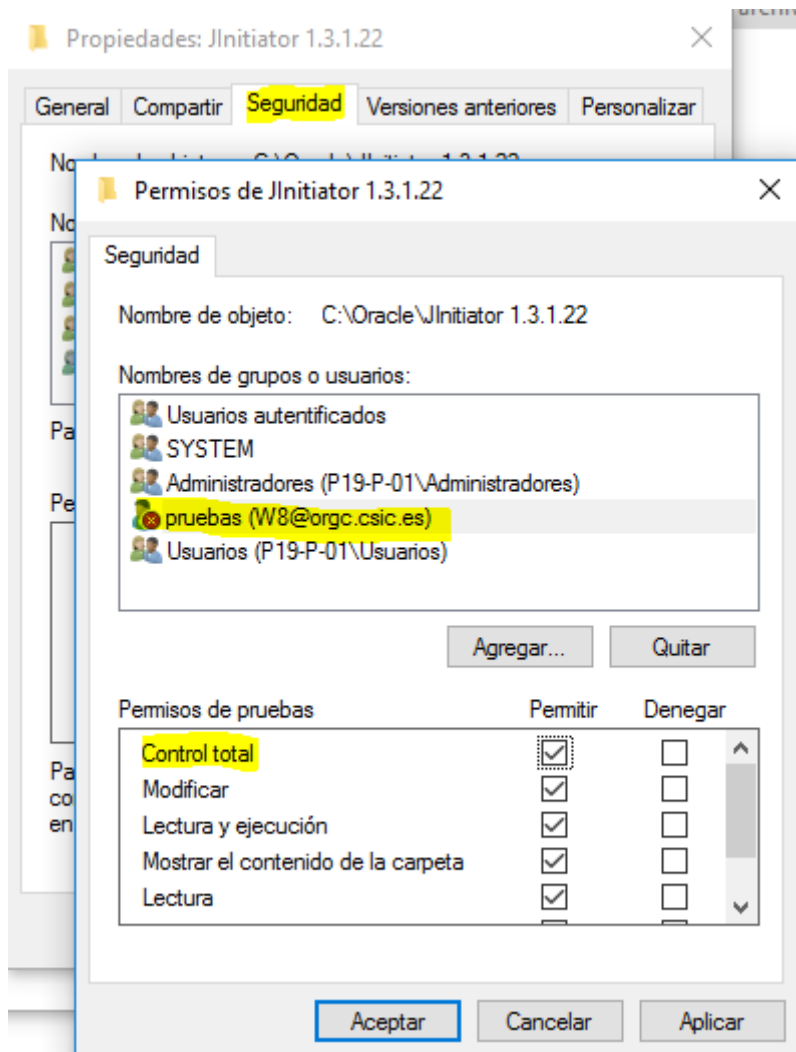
Propiedades: JInitiator 1.3.1.22

General | Compartir | Seguridad | Versiones anteriores | Personalizar

No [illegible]

No

Pa

Pe

Pa
co
en

Permisos de JInitiator 1.3.1.22

Seguridad

Nombre de objeto: C:\Oracle\JInitiator 1.3.1.22

Nombres de grupos o usuarios:

Usuarios autentificados
SYSTEM
Administradores (P19-P-01\Administradores)
pruebas (W8@orgc.csic.es)
Usuarios (P19-P-01\Usuarios)

Agregar... Quitar

| Permisos de pruebas | Permitir | Denegar |
|---|---|---|
| Control total | ☑ | ☐ |
| Modificar | ☑ | ☐ |
| Lectura y ejecución | ☑ | ☐ |
| Mostrar el contenido de la carpeta | ☑ | ☐ |
| Lectura | ☑ | ☐ |

Aceptar Cancelar Aplicar